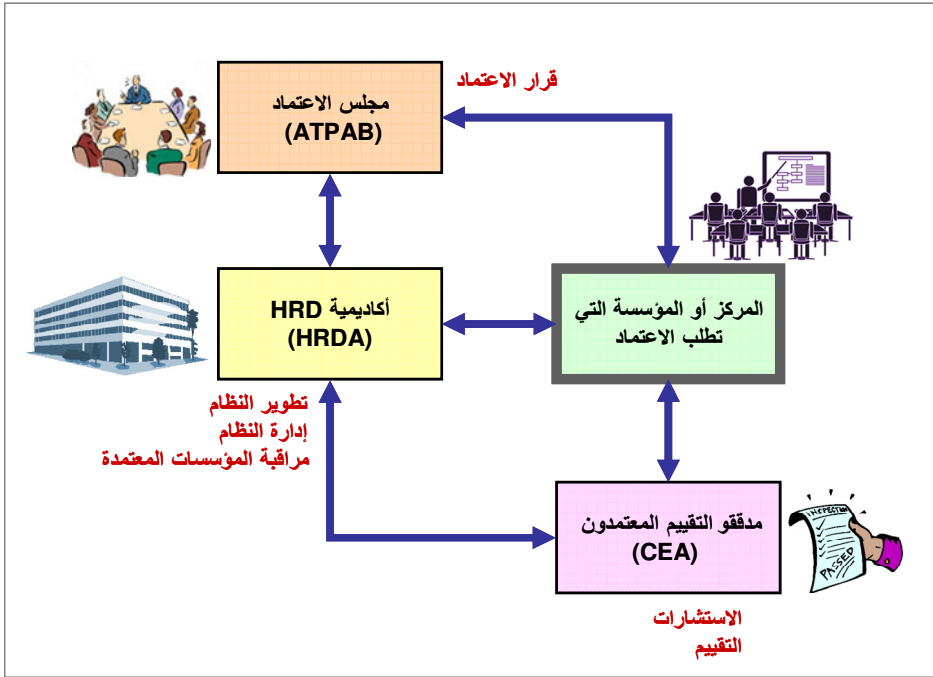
قرار الاعتماد

مجلس الاعتماد
(ATPAB)

أكاديمية HRD
(HRDA)

المركز أو المؤسسة التي تطلب الاعتماد

تطوير النظام
إدارة النظام
مراقبة المؤسسات المعتمدة

مدققو التقييم المعتمدون
(CEA)

INSPECTION
PASSED

الاستشارات
التقييم